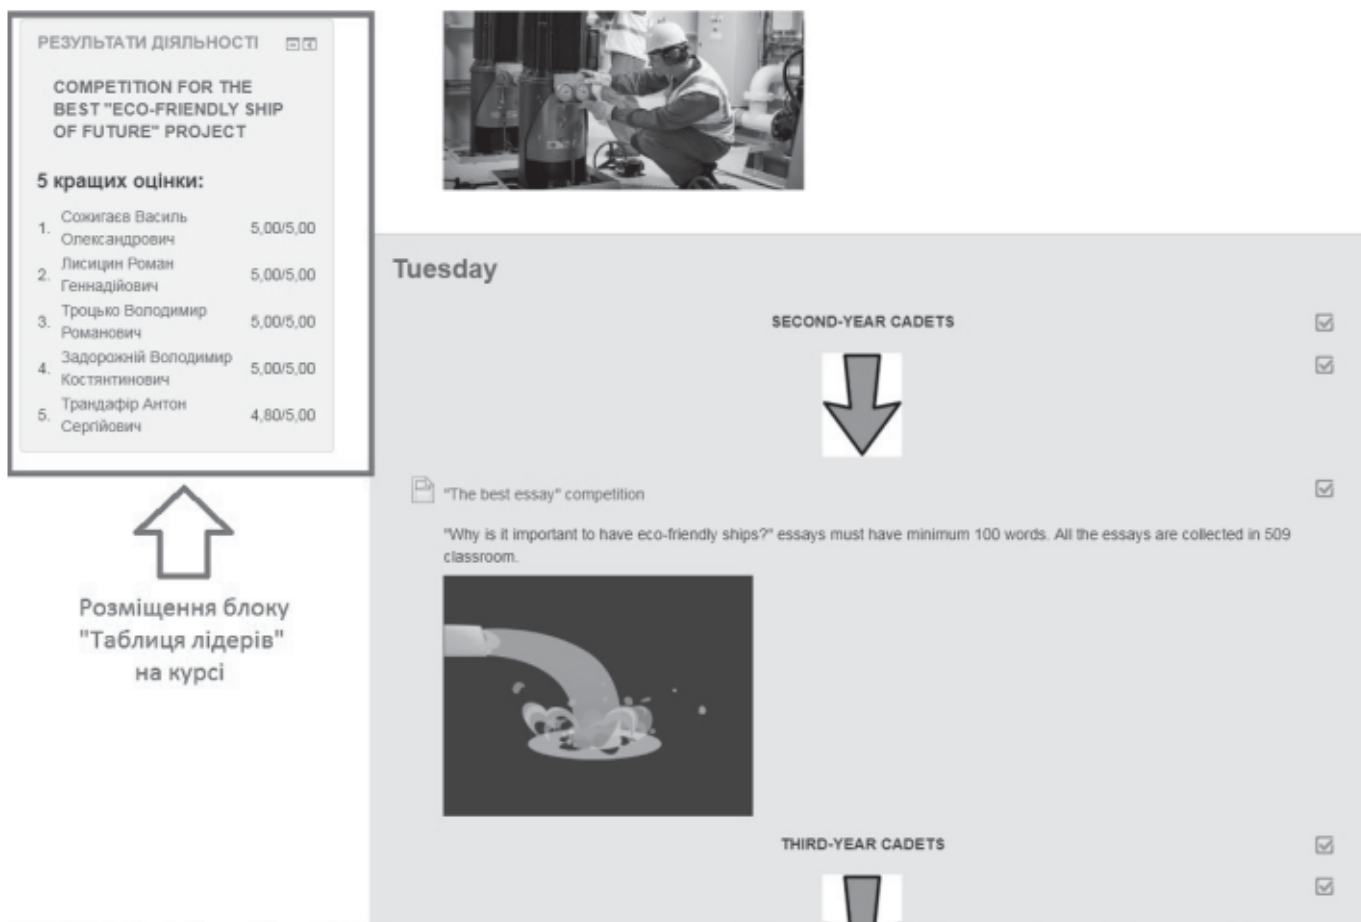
РЕЗУЛЬТАТИ ДІЯЛЬНОСТІ

COMPETITION FOR THE BEST "ECO-FRIENDLY SHIP OF FUTURE" PROJECT

5 кращих оцінки:

| | | |
|---|---|---|
| 1. | Сожигаєв Василь Олександрович | 5,00/5,00 |
| 2. | Лисицин Роман Геннадійович | 5,00/5,00 |
| 3. | Троцько Володимир Романович | 5,00/5,00 |
| 4. | Задорожній Володимир Костянтинович | 5,00/5,00 |
| 5. | Трандафір Антон Сергійович | 4,80/5,00 |

Розміщення блоку "Таблиця лідерів" на курсі

Tuesday

SECOND-YEAR CADETS

"The best essay" competition

"Why is it important to have eco-friendly ships?" essays must have minimum 100 words. All the essays are collected in 509 classroom.

THIRD-YEAR CADETS